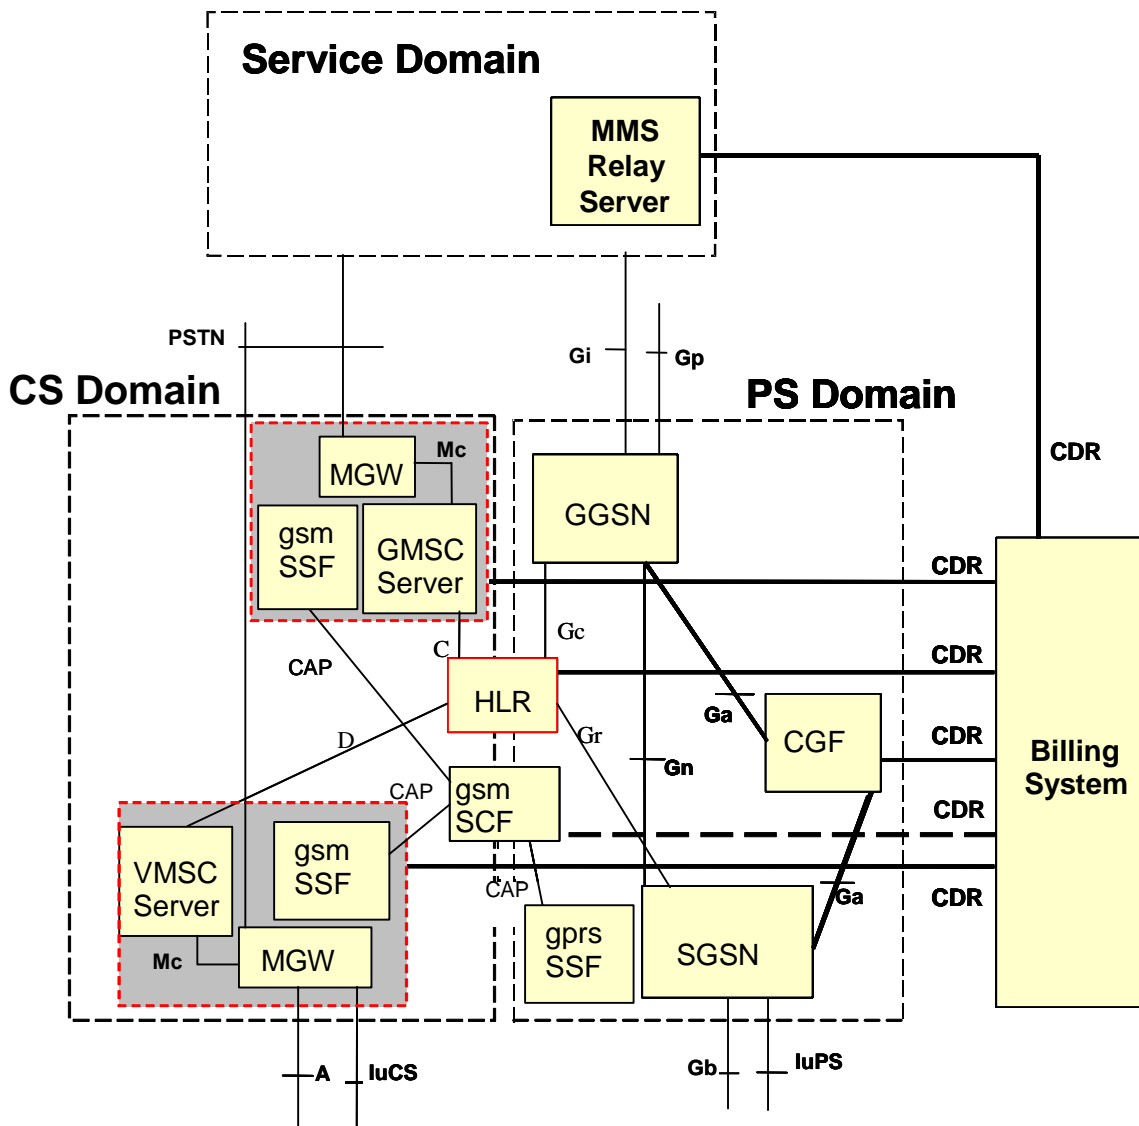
Service Domain

MMS Relay Server

PSTN

Gi

Gp

CS Domain

PS Domain

CDR

MGW

Mc

gsm SSF

GMSC Server

GGSN

CDR

Gc

C

CAP

HLR

CDR

Ga

CGF

CDR

D

Gr

Gn

CAP

gsm SCF

CDR

VMSC Server

gsm SSF

CAP

Ga

CDR

Billing System

gprs SSF

SGSN

Mc

MGW

A

IuCS

Gb

IuPS